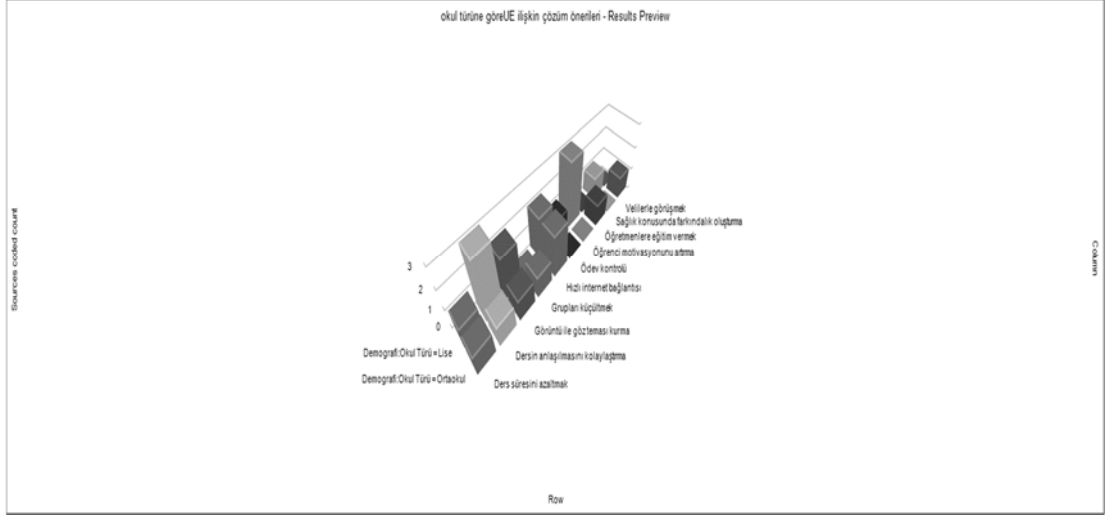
okul türüne göreUE ilişkin çözüm önerileri - Results Preview

Sources coded count

3
2
1
0

Demografi:Okul Türü = Lise
Demografi:Okul Türü = Ortaokul

Velilerle görüşmek
Sağlık konusunda farkındalık oluşturma
Öğretmenlere eğitim vermek
Öğrenci motivasyonunu artırma
Ödev kontrolü
Hızlı internet bağlantısı
Grupları küçültmek
Görüntü ile göz teması kurma
Dersin anlaşılmasını kolaylaştırma
Ders süresini azaltmak

Column

Row